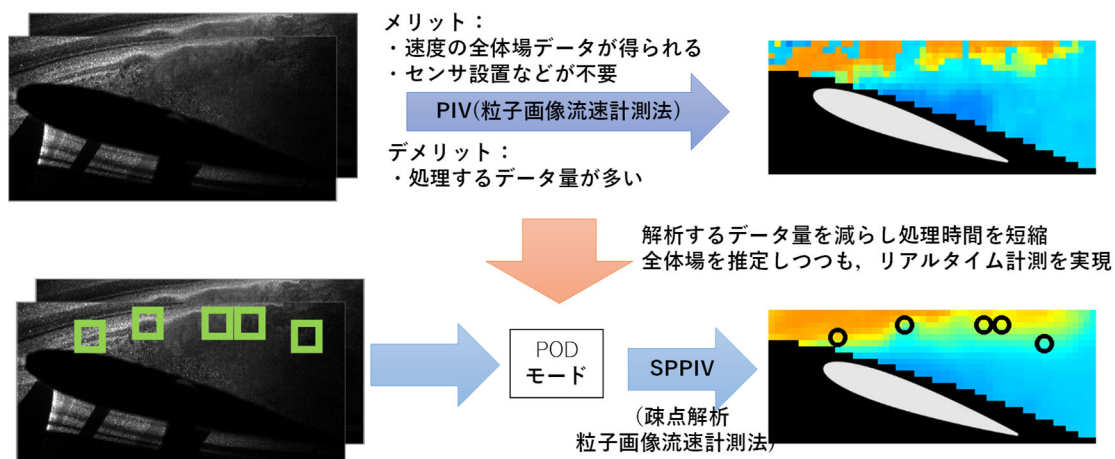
メリット：
・速度の全体場データが得られる
・センサ設置などが不要

PIV(粒子画像流速計測法)

デメリット：
・処理するデータ量が多い

解析するデータ量を減らし処理時間を短縮
全体場を推定しつつも，リアルタイム計測を実現

POD
モード

SPPIV

（疎点解析
粒子画像流速計測法）